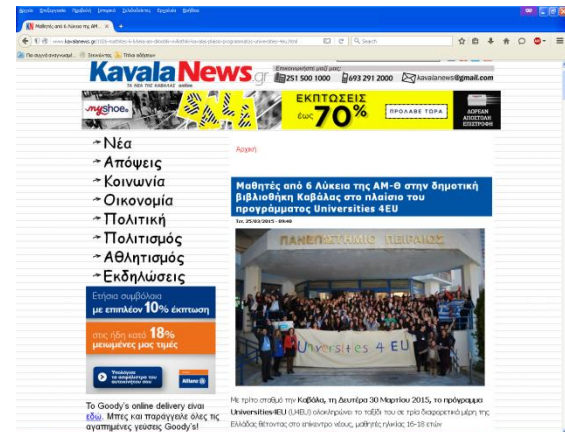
Αρχείο Επεξεργασία Προβολή Ιστορικό Σελιδοδείκτες Εργαλεία Βοήθεια

Μαθητές από 6 Λύκεια της ΑΜ-Θ...

www.kavalanews.gr

Search

Πιο συχνά επισκεπτ... Ξεκινώντας Τίτλοι ειδήσεων

KavalaNews.gr

ΤΑ ΝΕΑ ΤΗΣ ΚΑΒΑΛΑΣ online

Επικοινωνήστε μαζί μας:
2510 500 1000 693 291 2000 kavalanews@gmail.com

myshoe

ΕΚΠΤΩΣΕΙΣ έως 70%

ΠΡΟΛΑΒΕ ΤΩΡΑ

ΔΩΡΕΑΝ ΑΠΟΣΤΟΛΗ ΕΠΙΣΤΡΟΦΗ

Νέα
Απόψεις
Κοινωνία
Οικονομία
Πολιτική
Πολιτισμός
Αθλητισμός
Εκδηλώσεις

Ετήσια συμβόλαια με επιπλέον 10% έκπτωση

στις ήδη κατά 18% μειωμένες μας τιμές

Allianz

To Goody's online delivery είναι εδώ. Μπες και παράγγειλε όλες τις αγαπημένες γεύσεις Goody's!

Αρχική

Μαθητές από 6 Λύκεια της ΑΜ-Θ στην δημοτική βιβλιοθήκη Καβάλας στο πλαίσιο του προγράμματος Universities 4EU

Τρ, 25/03/2015 - 09:40

ΠΑΝΕΠΙΣΤΗΜΙΟ ΠΕΙΡΑΙΩΣ

Universities 4 EU

Με τρίτο σταθμό την Καβάλα, τη Δευτέρα 30 Μαρτίου 2015, το πρόγραμμα Universities4EU (U4EU) ολοκληρώνει το ταξίδι του σε τρία διαφορετικά μέρη της Ελλάδας θέτοντας στο επίκεντρο νέους, μαθητές ηλικίας 16-18 ετών